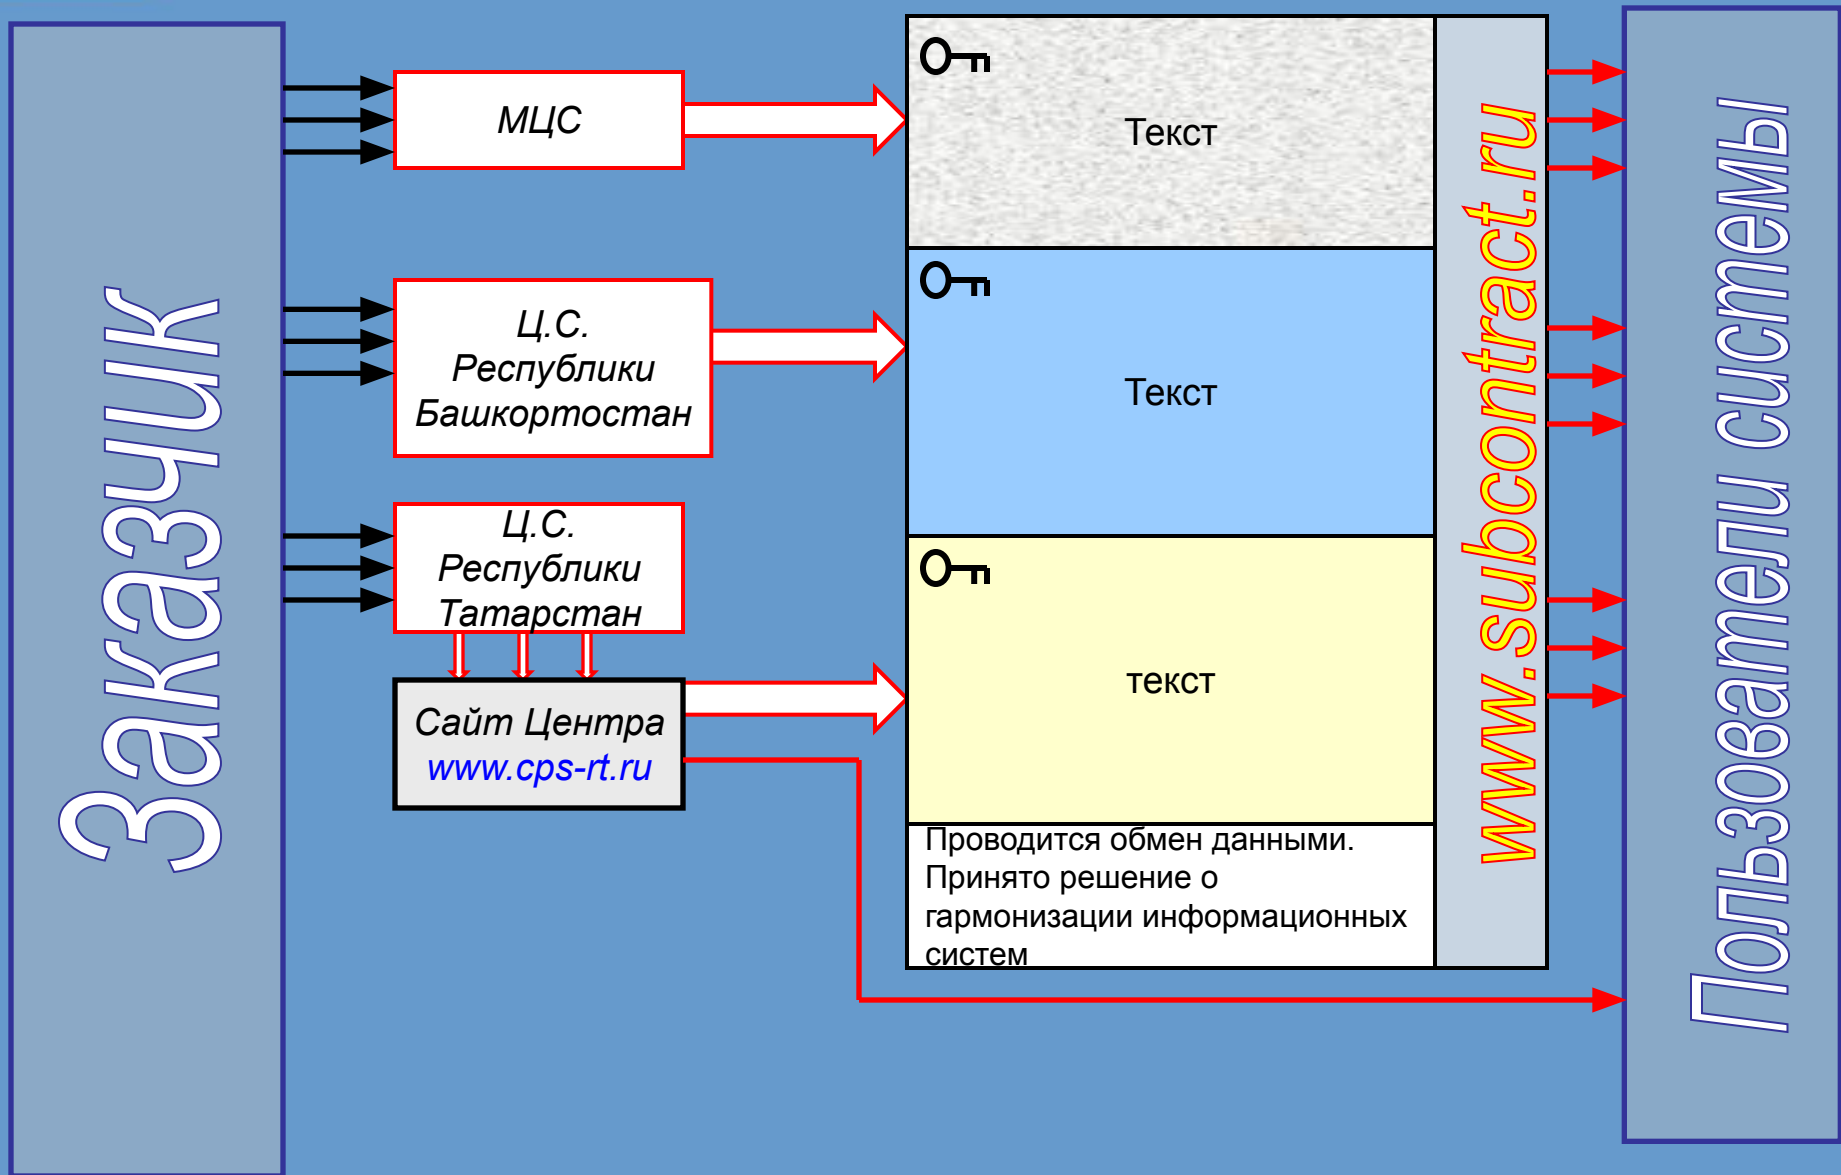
Заказчик

МЦС

Ц.С. Республики Башкортостан

Ц.С. Республики Татарстан

Сайт Центра www.cps-rt.ru

Текст

Текст

текст

Проводится обмен данными. Принято решение о гармонизации информационных систем

www.subcontract.ru

Пользователи системы